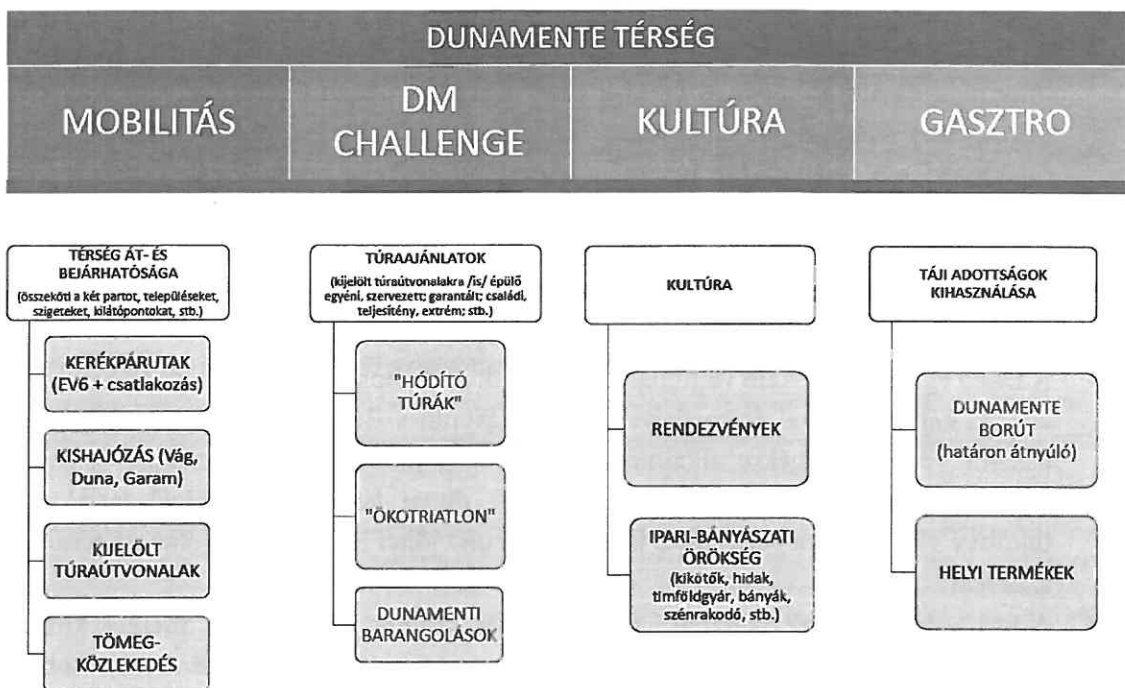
DUNAMENTE TÉRSÉG

MOBILITÁS

DM CHALLENGE

KULTÚRA

GASZTRO

TÉRSÉG ÁT- ÉS BEJÁRHATÓSÁGA
(összeköti a két partot, településeket, szigeteket, kilátópontokat, stb.)

KERÉKPÁRUTAK (EV6 + csatlakozás)

KISHAJÓZÁS (Vág, Duna, Garam)

KIJELÖLT TÚRAÚTVONALAK

TÖMEG-KÖZLEKEDÉS

TÚRAAJÁNLATOK
(kijelölt túraútvonalakra /is/ épülő egyéni, szervezett; garantált; családi, teljesítény, extrém; stb.)

"HÓDÍTÓ TÚRÁK"

"ÖKOTRIATLON"

DUNAMENTI BARANGOLÁSOK

KULTÚRA

RENDEZVÉNYEK

IPARI-BÁNYÁSZATI ÖRÖKSÉG
(kikötők, hidak, timföldgyár, bányák, szénrakodó, stb.)

TÁJI ADOTTSÁGOK KIHASZNÁLÁSA

DUNAMENTE BORÚT
(határon átnyúló)

HELYI TERMÉKEK